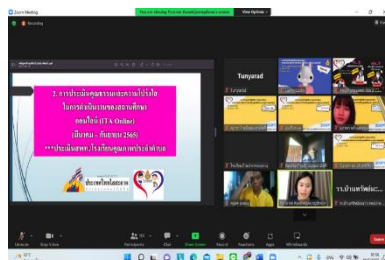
Zoom Meeting

Recording

You are viewing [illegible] screen

View Options

2. การประเมินคุณธรรมและความโปร่งใส ในการดำเนินงานของสถานศึกษา ออนไลน์ (ITA Online) (มีนาคม - กันยายน 2565) ***ประเมินผลฯ.โรงเรียนคุณภาพประจำตำบล

Tunyarad

Tunyarad

รร.บ้านหวัดม่ะ...

Unmute

Stop Video

Participants

Chat

Share Screen

Record

Reactions

Apps

Whiteboards

End